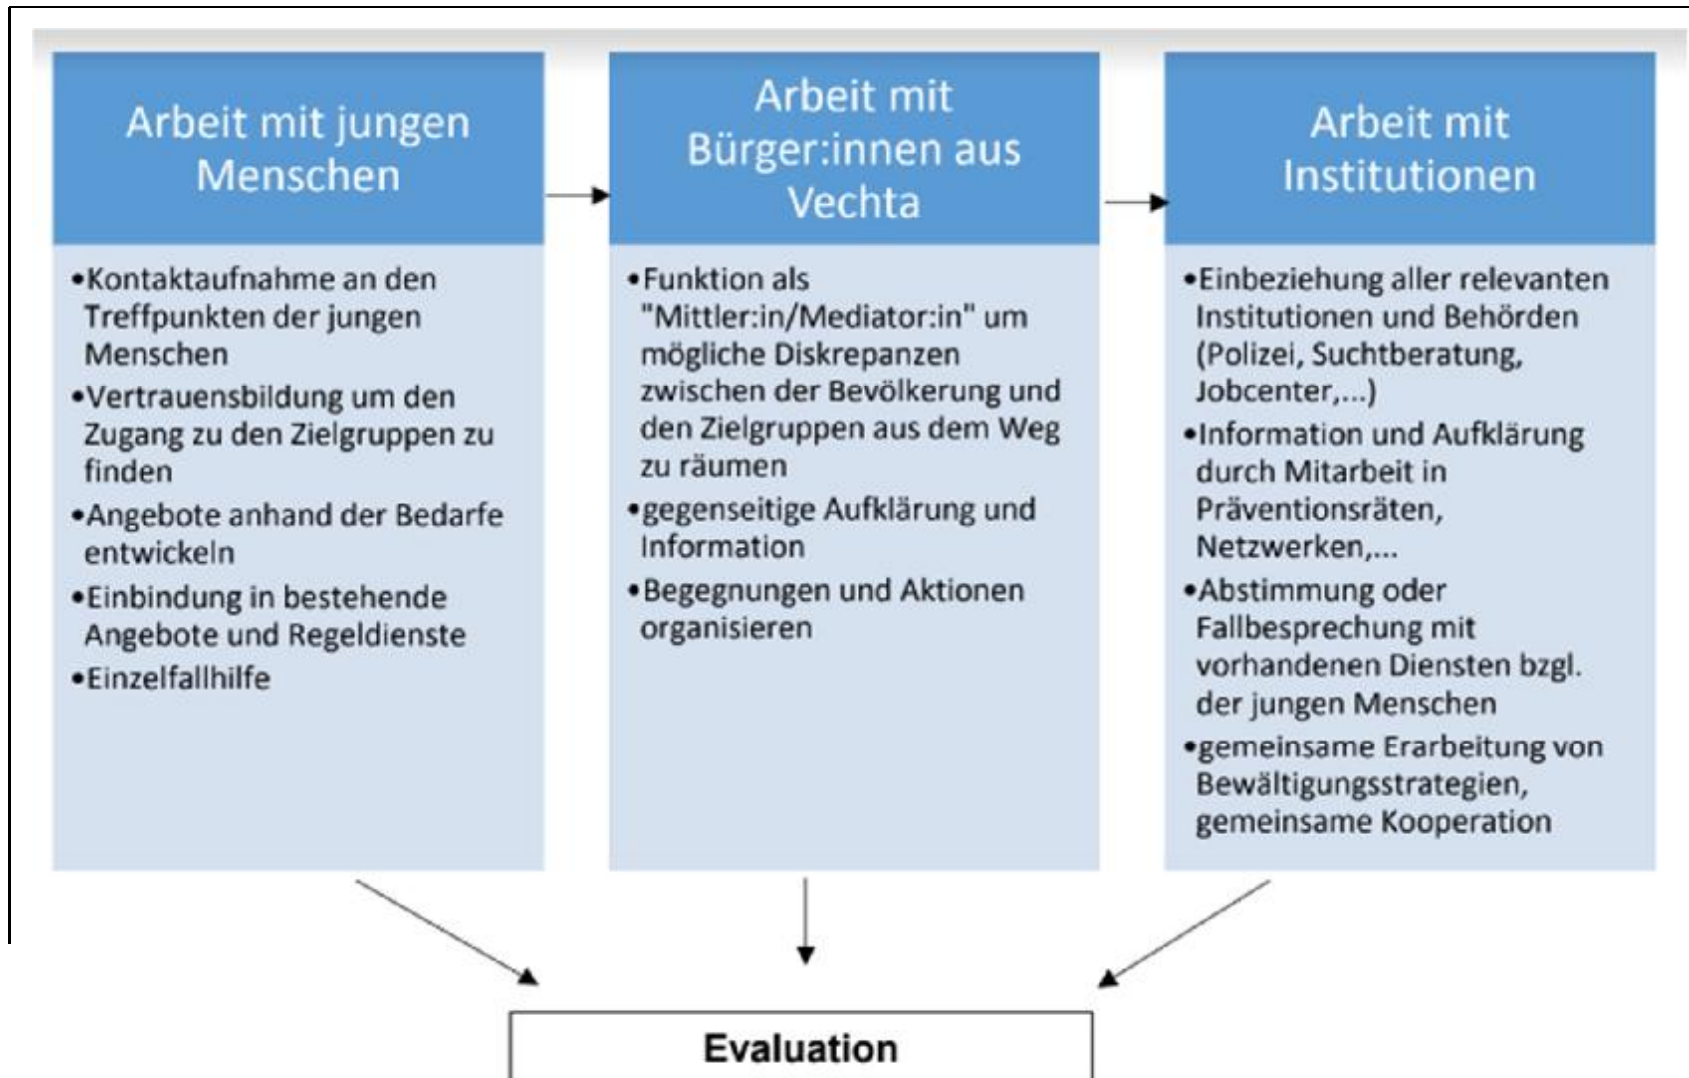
Arbeit mit jungen Menschen

•Kontaktaufnahme an den Treffpunkten der jungen Menschen
•Vertrauensbildung um den Zugang zu den Zielgruppen zu finden
•Angebote anhand der Bedarfe entwickeln
•Einbindung in bestehende Angebote und Regeldienste
•Einzelfallhilfe

Arbeit mit Bürger:innen aus Vechta

•Funktion als "Mittler:in/Mediator:in" um mögliche Diskrepanzen zwischen der Bevölkerung und den Zielgruppen aus dem Weg zu räumen
•gegenseitige Aufklärung und Information
•Begegnungen und Aktionen organisieren

Arbeit mit Institutionen

•Einbeziehung aller relevanten Institutionen und Behörden (Polizei, Suchtberatung, Jobcenter,...)
•Information und Aufklärung durch Mitarbeit in Präventionsräten, Netzwerken,...
•Abstimmung oder Fallbesprechung mit vorhandenen Diensten bzgl. der jungen Menschen
•gemeinsame Erarbeitung von Bewältigungsstrategien, gemeinsame Kooperation

Evaluation